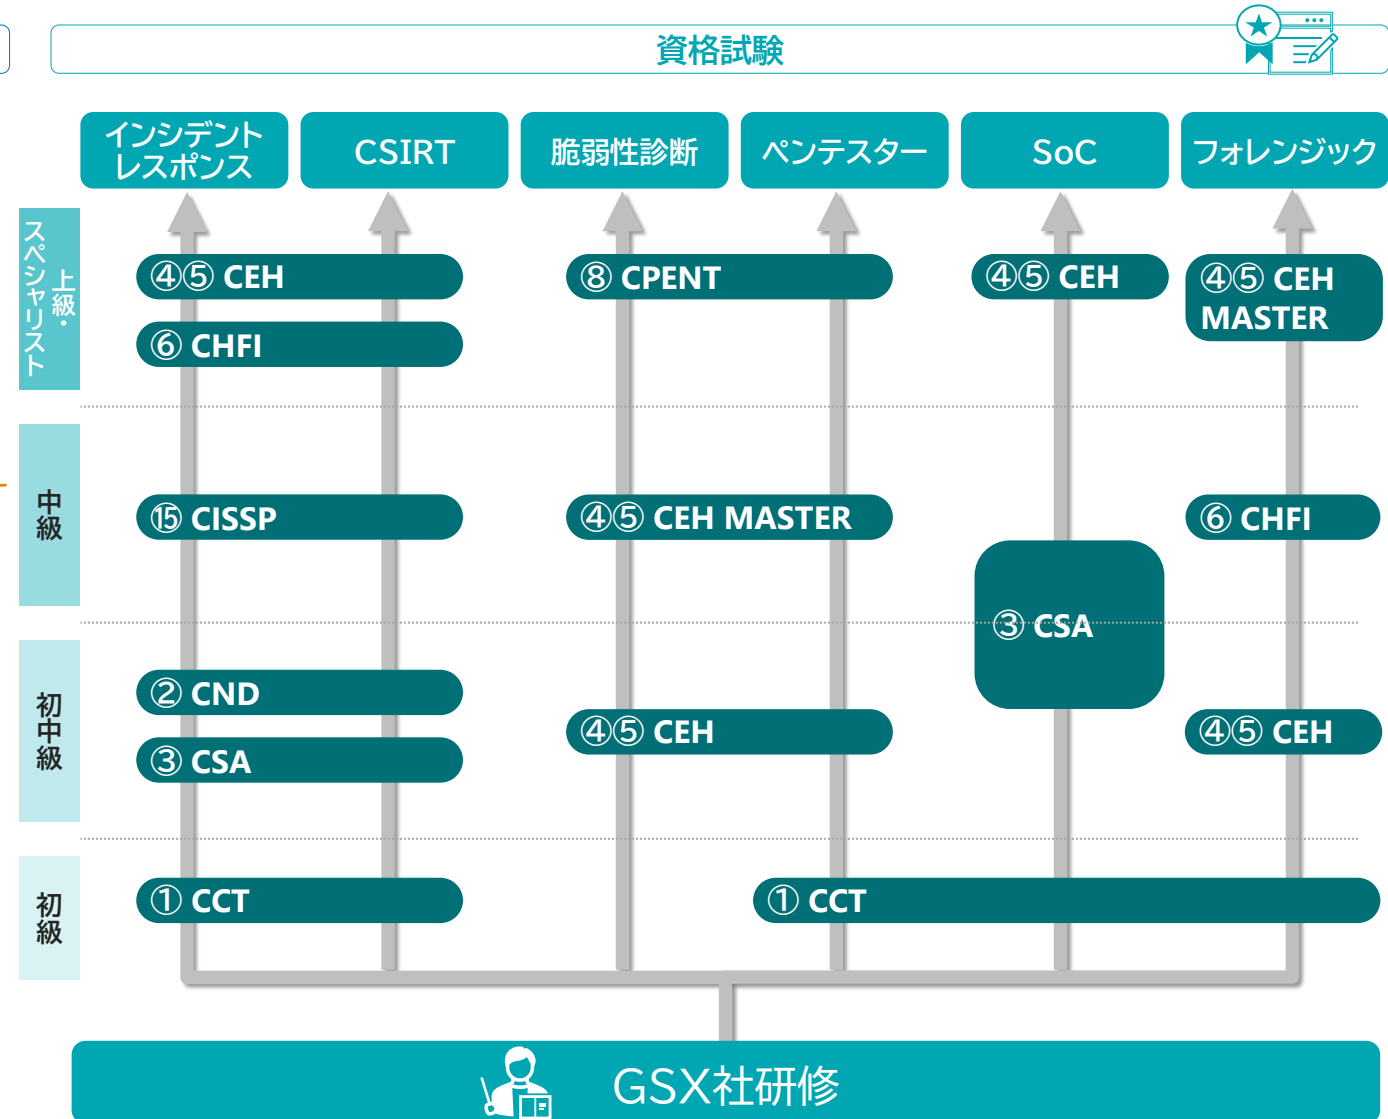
資格試験

インシデントレスポンス

CSIRT

脆弱性診断

ペンテスター

SoC

フォレンジック

上級・スペシャリスト

④⑤ CEH

⑥ CHFI

⑧ CPENT

④⑤ CEH

④⑤ CEH MASTER

中級

⑮ CISSP

④⑤ CEH MASTER

⑥ CHFI

③ CSA

初中級

② CND

③ CSA

④⑤ CEH

④⑤ CEH

初級

① CCT

① CCT

GSX社研修